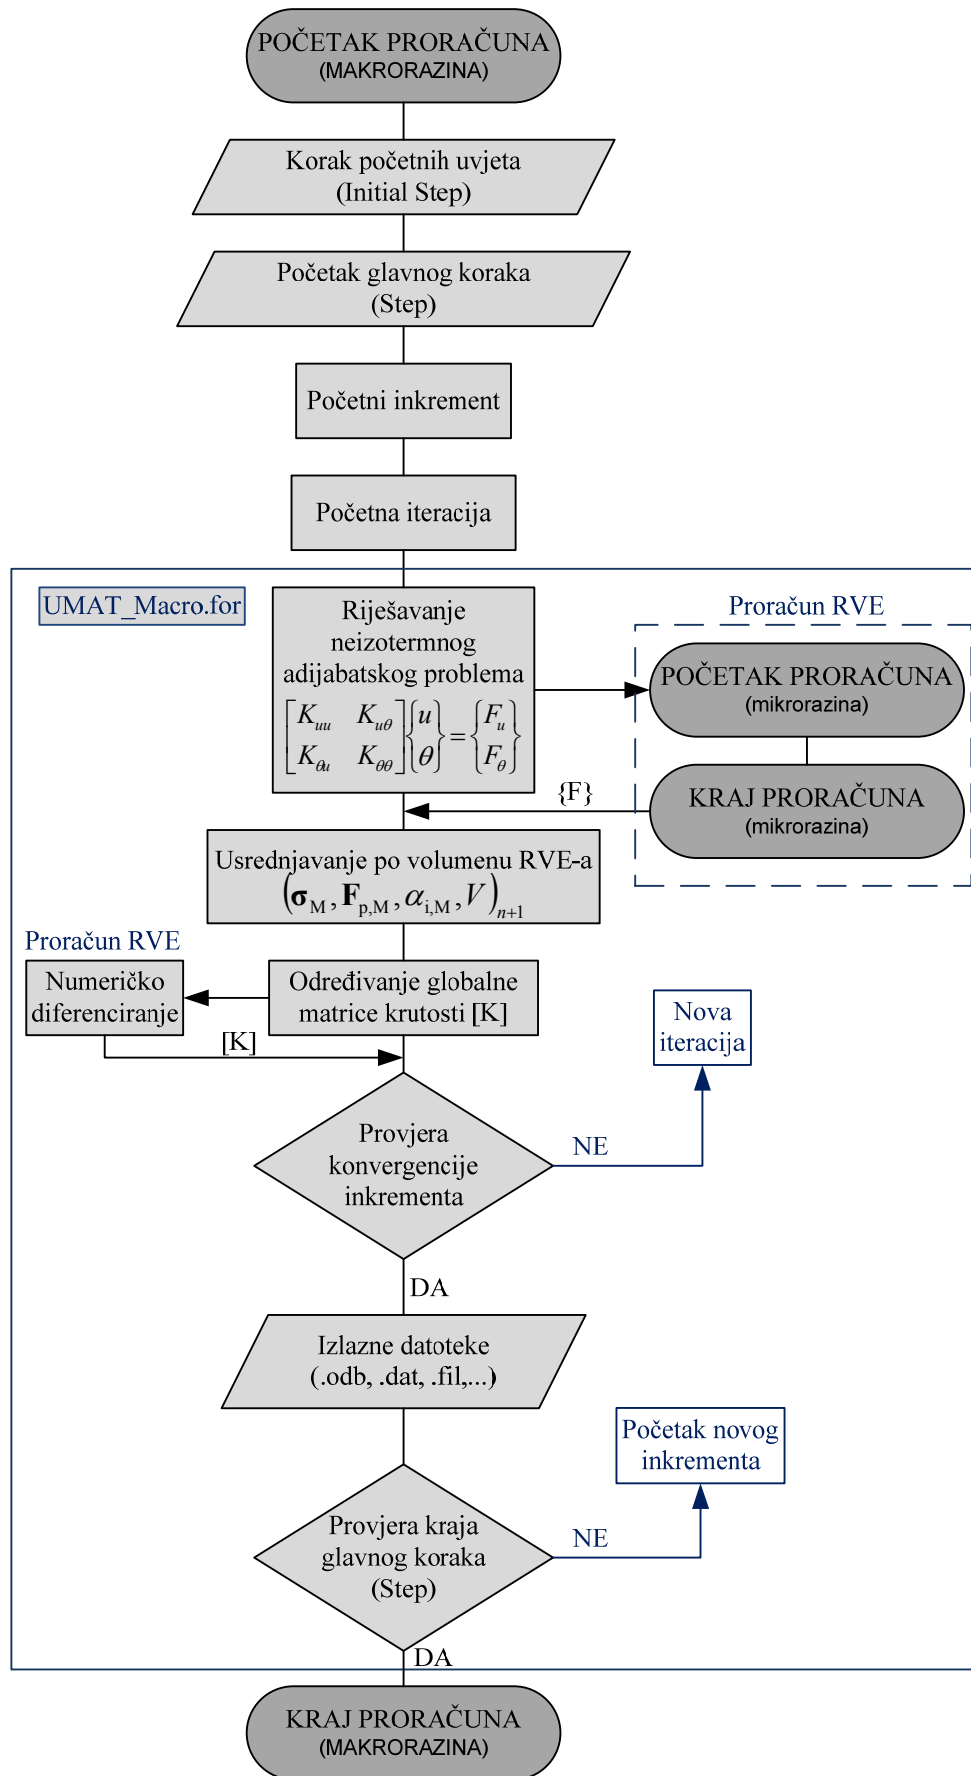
POČETAK PRORAČUNA
(MAKRORAZINA)

Korak početnih uvjeta
(Initial Step)

Početak glavnog koraka
(Step)

Početni inkrement

Početna iteracija

UMAT_Macro.for

Riješavanje neizotermnog adijabatskog problema
$\begin{bmatrix} K_{uu} & K_{u\theta} \\ K_{\theta u} & K_{\theta\theta} \end{bmatrix} \begin{Bmatrix} u \\ \theta \end{Bmatrix} = \begin{Bmatrix} F_u \\ F_\theta \end{Bmatrix}$

Proračun RVE

POČETAK PRORAČUNA
(mikrorazina)

KRAJ PRORAČUNA
(mikrorazina)

{F}

Usrednjavanje po volumenu RVE-a
$\left(\boldsymbol{\sigma}_{\mathrm{M}}, \mathbf{F}_{\mathrm{p,M}}, \alpha_{\mathrm{i,M}}, V\right)_{n+1}$

Proračun RVE

Numeričko diferenciranje

Određivanje globalne matrice krutosti [K]

[K]

Nova iteracija

Provjera konvergencije inkrementa

NE

DA

Izlazne datoteke
(.odb, .dat, .fil,...)

Početak novog inkrementa

Provjera kraja glavnog koraka
(Step)

NE

DA

KRAJ PRORAČUNA
(MAKRORAZINA)